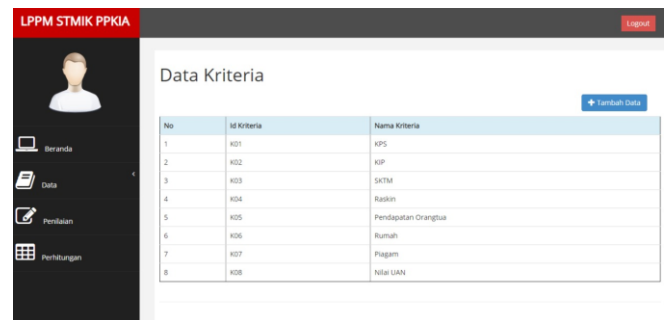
LPPM STMIK PPKIA

Logout

Beranda

Data

Penilaian

Perhitungan

Data Kriteria

+ Tambah Data

| No | Id Kriteria | Nama Kriteria |
|---|---|---|
| 1 | K01 | KPS |
| 2 | K02 | KIP |
| 3 | K03 | SKTM |
| 4 | K04 | Raskin |
| 5 | K05 | Pendapatan Orangtua |
| 6 | K06 | Rumah |
| 7 | K07 | Piagam |
| 8 | K08 | Nilai UAN |